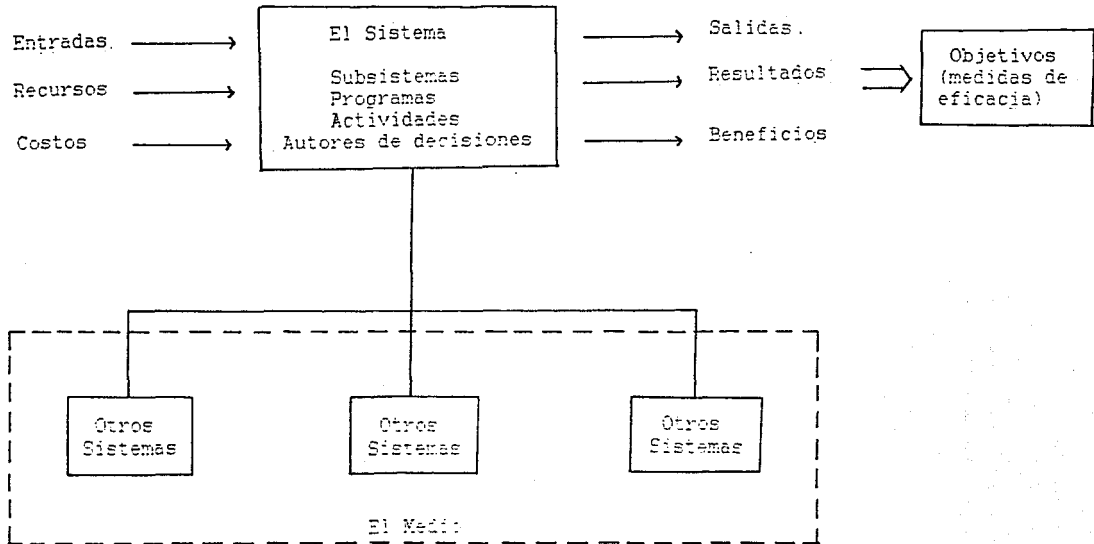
Entradas

Recursos

Costos

El Sistema

Subsistemas
Programas
Actividades
Autores de decisiones

Salidas.

Resultados

Beneficios

Objetivos
(medidas de
eficacia)

Otros
Sistemas

Otros
Sistemas

Otros
Sistemas

El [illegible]